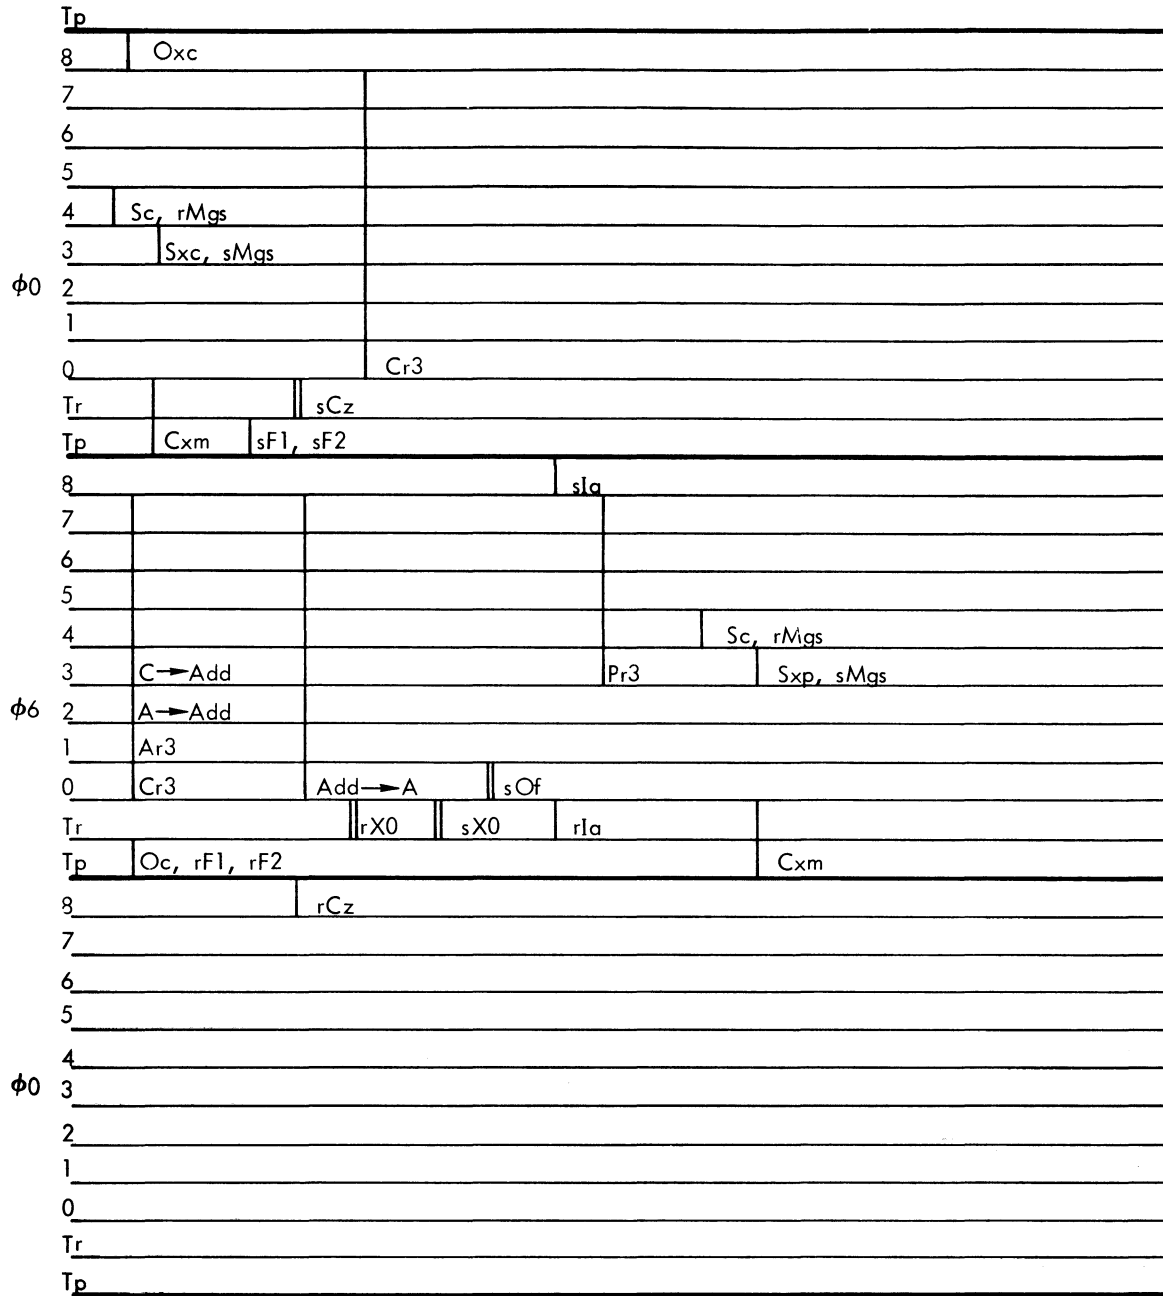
Tp
8 Oxc
7
6
5
4 Sc, rMgs
3 Sxc, sMgs
$\phi$0 2
1
0 Cr3
Tr sCz
Tp Cxm sF1, sF2
8 sIa
7
6
5
4 Sc, rMgs
3 C→Add Pr3 Sxp, sMgs
$\phi$6 2 A→Add
1 Ar3
0 Cr3 Add→A sOf
Tr rX0 sX0 rIa
Tp Oc, rF1, rF2 Cxm
8 rCz
7
6
5
4
$\phi$0 3
2
1
0
Tr
Tp